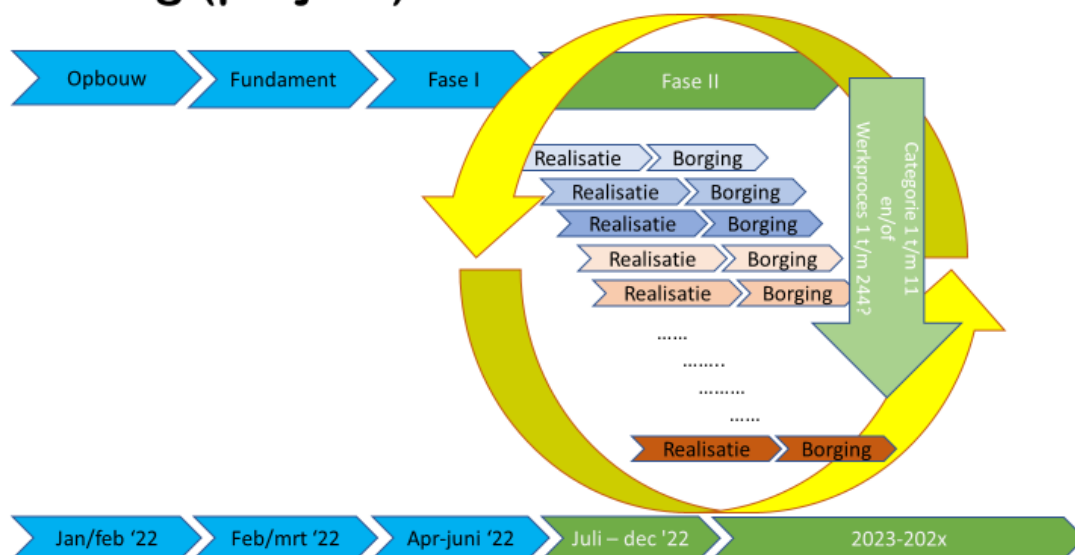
Opbouw
Fundament
Fase I
Fase II

Realisatie Borging
Realisatie Borging
Realisatie Borging
Realisatie Borging
Realisatie Borging
……
……..
………
……
Realisatie Borging

Categorie 1 t/m 11 en/of Werkproces 1 t/m 244?

Jan/feb ‘22
Feb/mrt ‘22
Apr-juni ‘22
Juli – dec ‘22
2023-202x